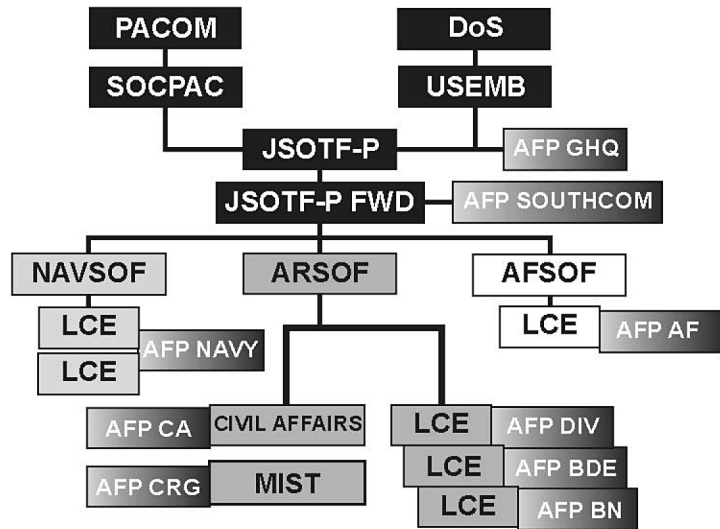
PACOM

SOCPAC

DoS

USEMB

JSOTF-P

AFP GHQ

JSOTF-P FWD

AFP SOUTHCOM

NAVSOF

ARSOF

AFSOF

LCE

LCE

AFP NAVY

LCE

AFP AF

AFP CA

CIVIL AFFAIRS

LCE

AFP DIV

AFP CRG

MIST

LCE

AFP BDE

LCE

AFP BN